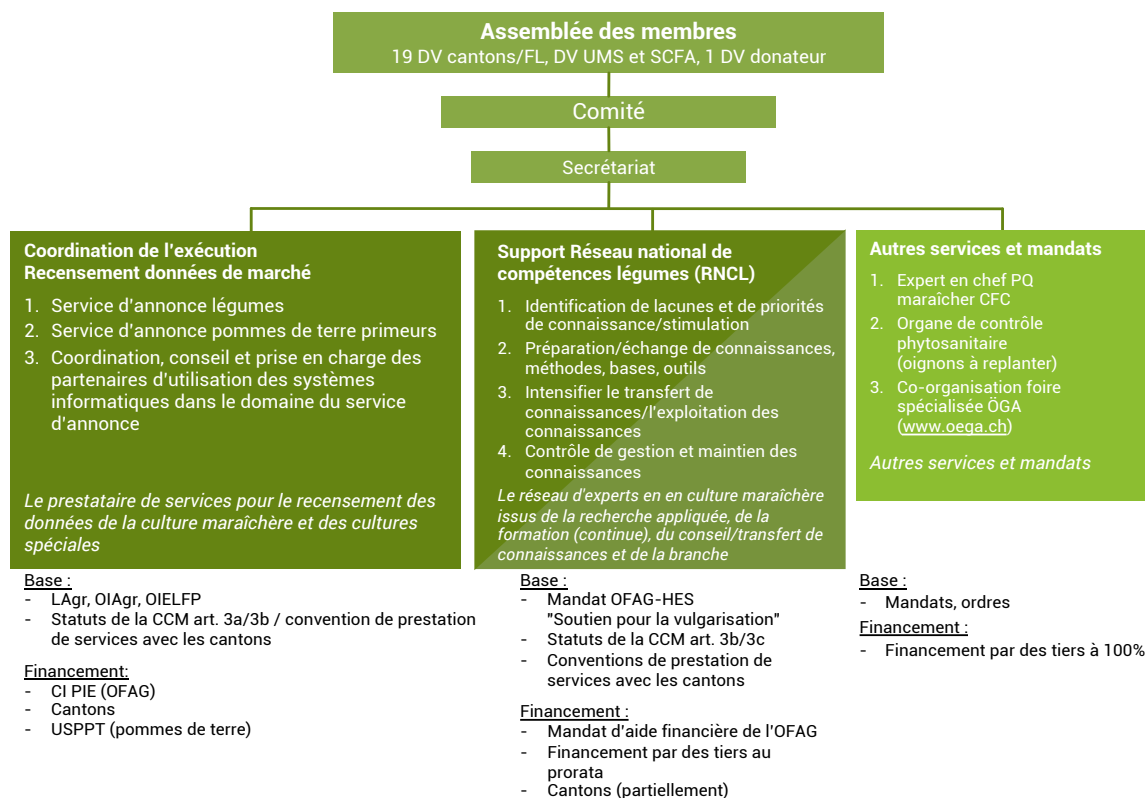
Assemblée des membres
19 DV cantons/FL, DV UMS et SCFA, 1 DV donateur

Comité

Secrétariat

Coordination de l'exécution
Recensement données de marché

1. Service d'annonce légumes
2. Service d'annonce pommes de terre primeurs
3. Coordination, conseil et prise en charge des partenaires d'utilisation des systèmes informatiques dans le domaine du service d'annonce

*Le prestataire de services pour le recensement des données de la culture maraîchère et des cultures spéciales*

Base :
- LAgr, OIAgr, OIELFP
- Statuts de la CCM art. 3a/3b / convention de prestation de services avec les cantons

Financement:
- CI PIE (OFAG)
- Cantons
- USPPT (pommes de terre)

Support Réseau national de compétences légumes (RNCL)

1. Identification de lacunes et de priorités de connaissance/stimulation
2. Préparation/échange de connaissances, méthodes, bases, outils
3. Intensifier le transfert de connaissances/l'exploitation des connaissances
4. Contrôle de gestion et maintien des connaissances

*Le réseau d'experts en en culture maraîchère issus de la recherche appliquée, de la formation (continue), du conseil/transfert de connaissances et de la branche*

Base :
- Mandat OFAG-HES "Soutien pour la vulgarisation"
- Statuts de la CCM art. 3b/3c
- Conventions de prestation de services avec les cantons

Financement :
- Mandat d'aide financière de l'OFAG
- Financement par des tiers au prorata
- Cantons (partiellement)

Autres services et mandats

1. Expert en chef PQ maraîcher CFC
2. Organe de contrôle phytosanitaire (oignons à replanter)
3. Co-organisation foire spécialisée ÖGA (www.oega.ch)

*Autres services et mandats*

Base :
- Mandats, ordres

Financement :
- Financement par des tiers à 100%